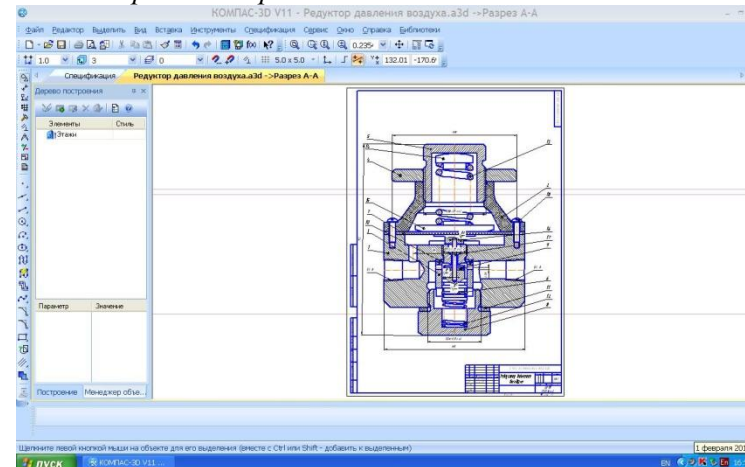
КОМПАС-3D V11 - Редуктор давления воздуха.a3d ->Разрез А-А

Файл Редактор Выделить Вид Вставка Инструменты Спецификация Сервис Окно Справка Библиотеки

1.0 3 0 0.235 5.0 x 5.0 132.01 -170.6

Спецификация Редуктор давления воздуха.a3d ->Разрез А-А

Дерево построения

Элементы Стиль

Этажи

Параметр Значение

Построение Менеджер объе...

Щелкните левой кнопкой мыши на объекте для его выделения (вместе с Ctrl или Shift - добавить к выделенным)

1 февраля 20

пуск КОМПАС-3D V11 ...

EN